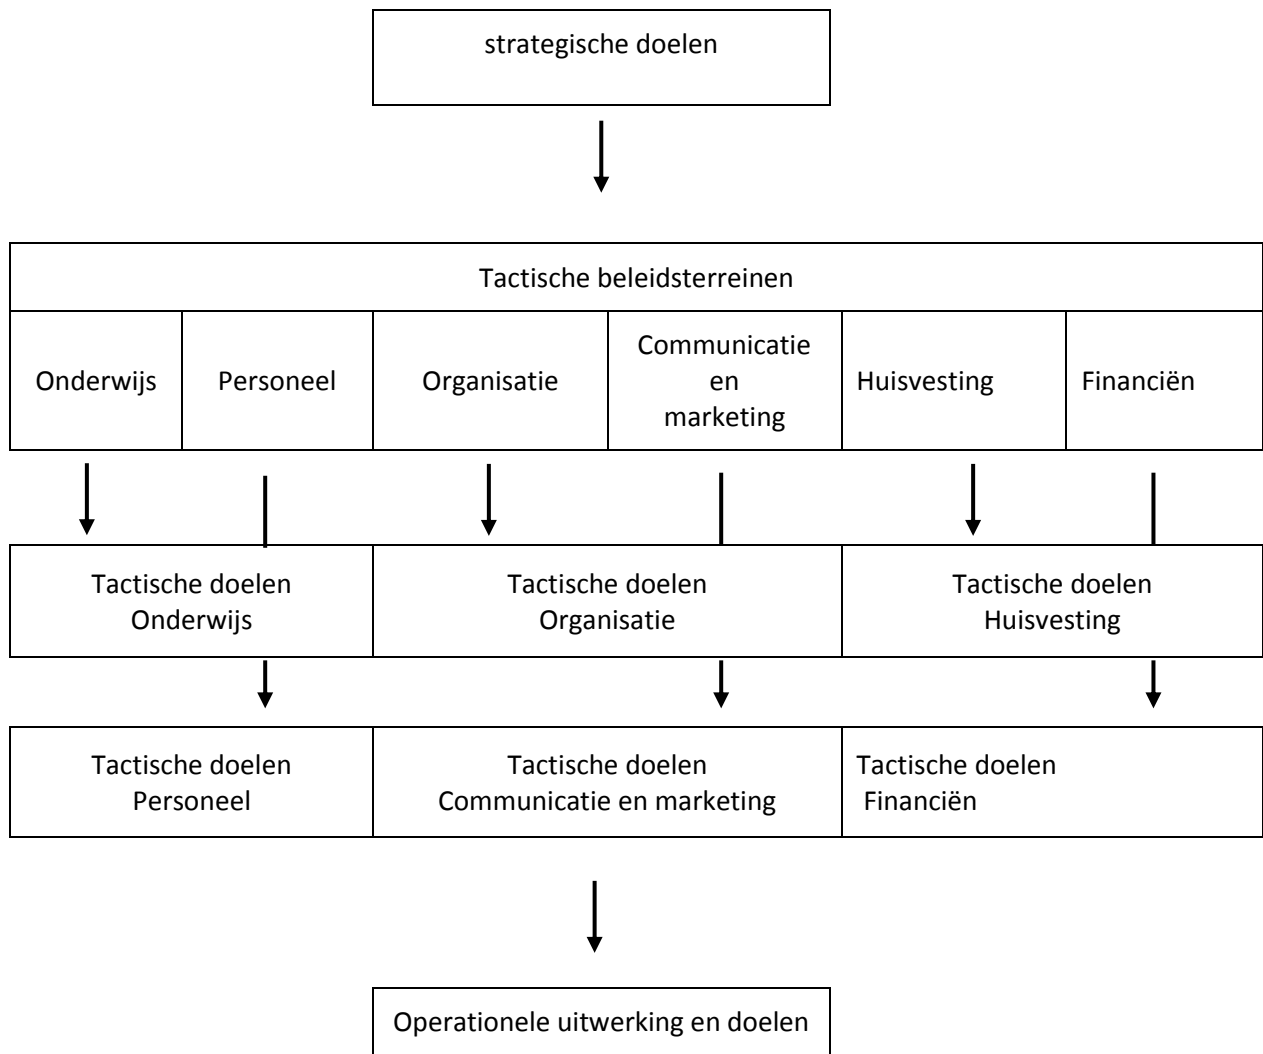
strategische doelen

| Tactische beleidsterreinen | | | | | |
|---|---|---|---|---|---|
| Onderwijs | Personeel | Organisatie | Communicatie en marketing | Huisvesting | Financiën |

| Tactische doelen Onderwijs | Tactische doelen Organisatie | Tactische doelen Huisvesting |
|---|---|---|

| Tactische doelen Personeel | Tactische doelen Communicatie en marketing | Tactische doelen Financiën |
|---|---|---|

Operationele uitwerking en doelen